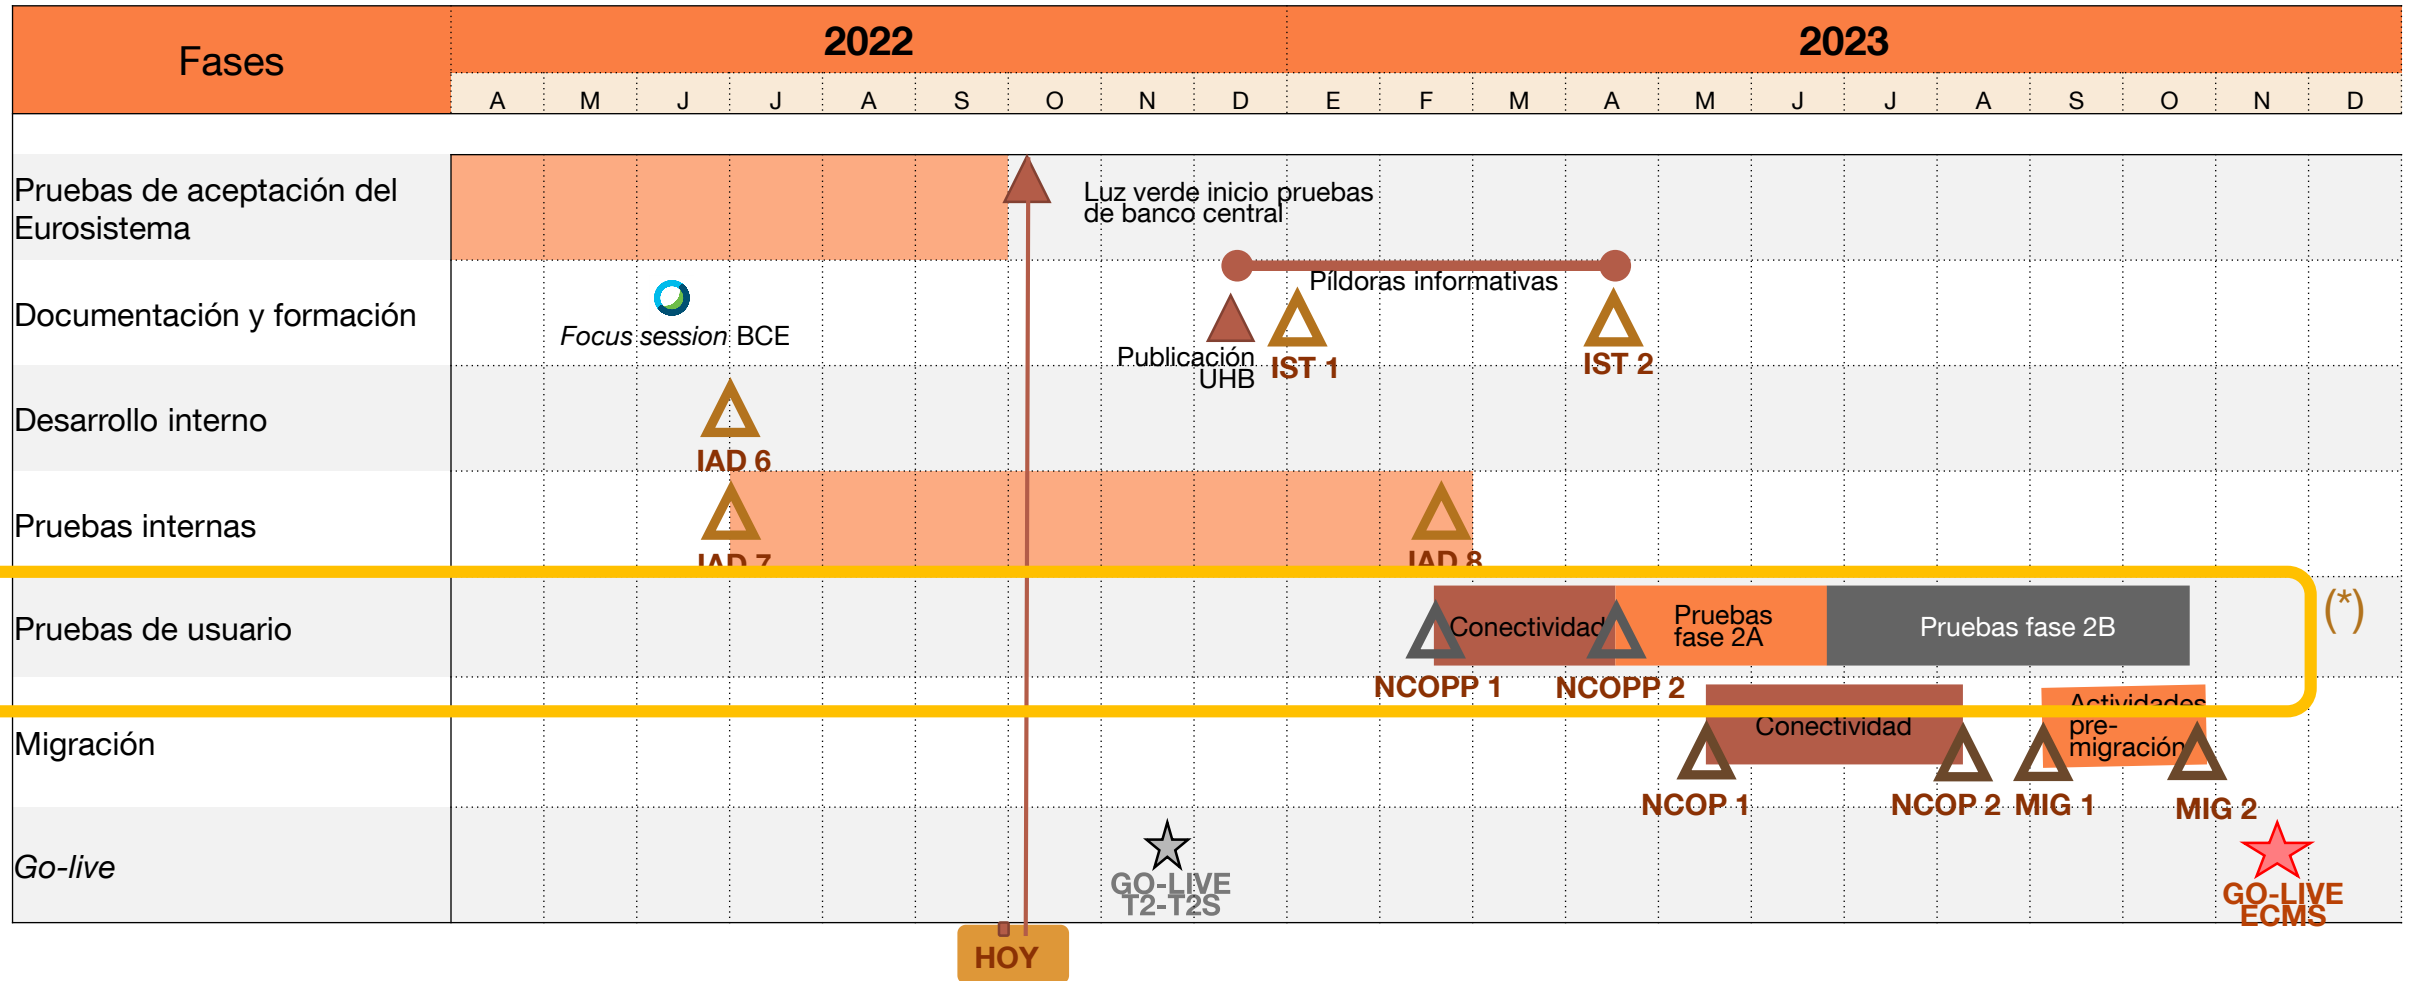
| Fases | 2022 | | | | | | | | | 2023 | | | | | | | | | | | |
|---|---|---|---|---|---|---|---|---|---|---|---|---|---|---|---|---|---|---|---|---|---|
| | A | M | J | J | A | S | O | N | D | E | F | M | A | M | J | J | A | S | O | N | D |

Pruebas de aceptación del Eurosistema

Luz verde inicio pruebas de banco central

Documentación y formación

Focus session BCE

Píldoras informativas

Publicación UHB

IST 1

IST 2

Desarrollo interno

IAD 6

Pruebas internas

IAD 7

IAD 8

Pruebas de usuario

Conectividad

Pruebas fase 2A

Pruebas fase 2B

(*)

NCOPP 1

NCOPP 2

Migración

Conectividad

Actividades pre-migración

NCOP 1

NCOP 2

MIG 1

MIG 2

Go-live

GO-LIVE T2-T2S

GO-LIVE ECMS

HOY